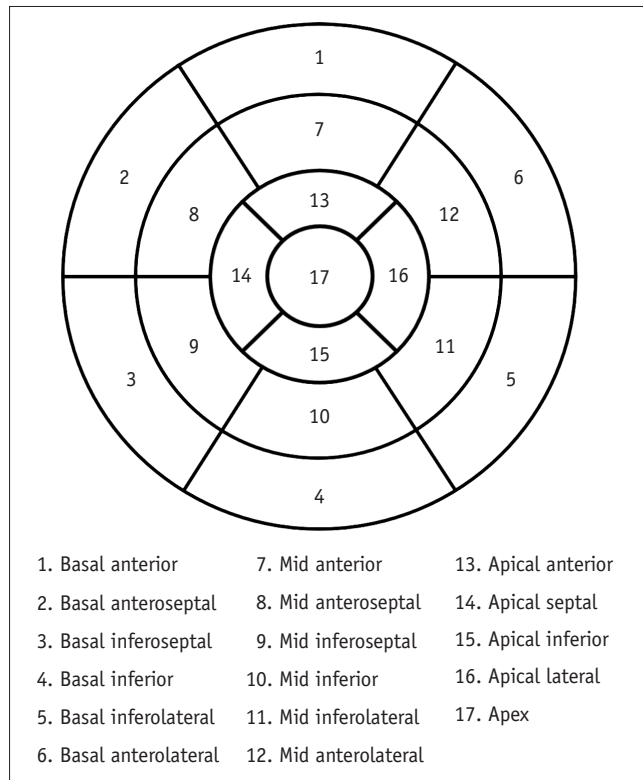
1
2
6
7
8
12
13
14
17
16
9
15
11
3
5
10
4

1. Basal anterior
2. Basal anteroseptal
3. Basal inferoseptal
4. Basal inferior
5. Basal inferolateral
6. Basal anterolateral

7. Mid anterior
8. Mid anteroseptal
9. Mid inferoseptal
10. Mid inferior
11. Mid inferolateral
12. Mid anterolateral

13. Apical anterior
14. Apical septal
15. Apical inferior
16. Apical lateral
17. Apex